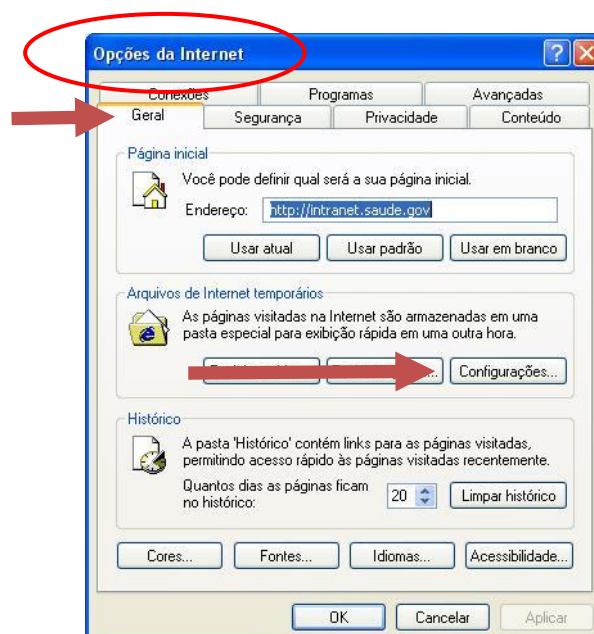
Opções da Internet

Conexões | Programas | Avançadas
Geral | Segurança | Privacidade | Conteúdo

Página inicial
Você pode definir qual será a sua página inicial.
Endereço: http://intranet.saude.gov
Usar atual | Usar padrão | Usar em branco

Arquivos de Internet temporários
As páginas visitadas na Internet são armazenadas em uma pasta especial para exibição rápida em uma outra hora.
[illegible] | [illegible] | Configurações...

Histórico
A pasta 'Histórico' contém links para as páginas visitadas, permitindo acesso rápido às páginas visitadas recentemente.
Quantos dias as páginas ficam no histórico: 20 | Limpar histórico

Cores... | Fontes... | Idiomas... | Acessibilidade...

OK | Cancelar | Aplicar